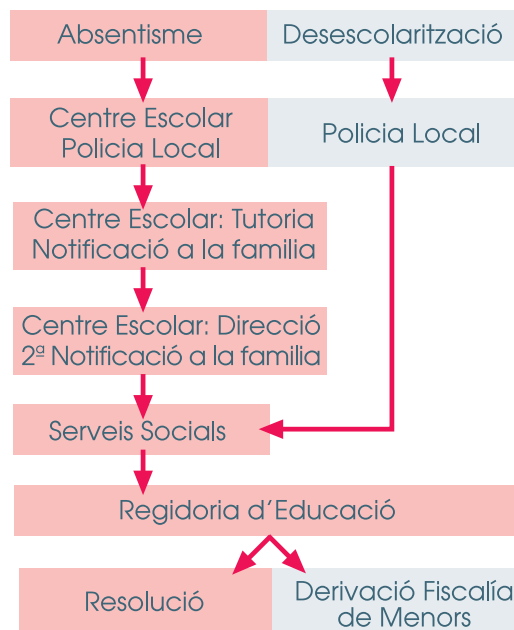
Absentisme

Desescolarització

Centre Escolar
Policia Local

Policia Local

Centre Escolar: Tutoria
Notificació a la familia

Centre Escolar: Direcció
2ª Notificació a la familia

Serveis Socials

Regidoria d´Educació

Resolució

Derivació Fiscalía de Menors